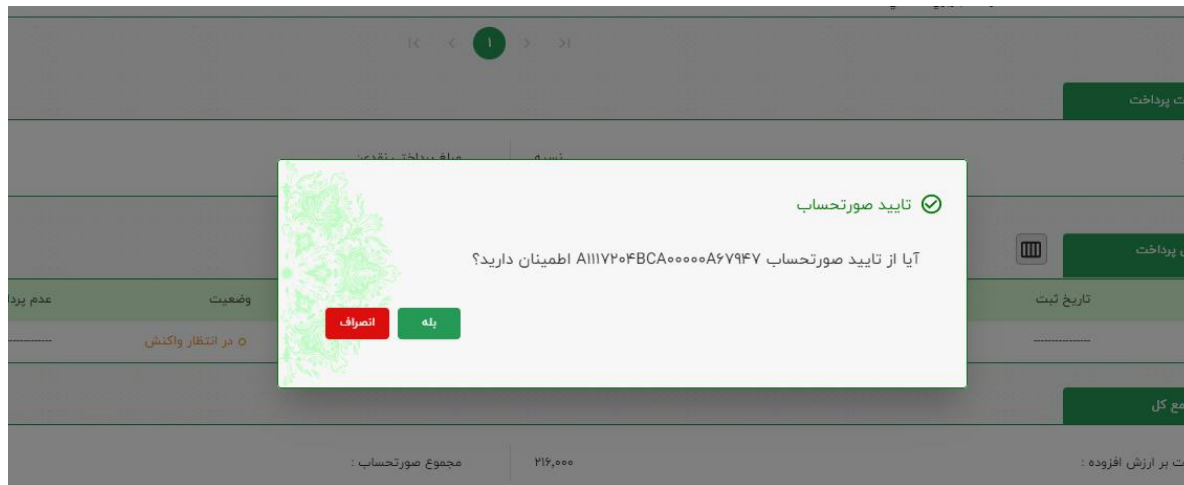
۱

ت پرداخت

مبلغ پرداخت نقدی

نسیه

تایید صورتحساب

آیا از تایید صورتحساب A۱۱۱۷۲۰۴BCA۰۰۰۰۰A۶۷۹۴۷ اطمینان دارید؟

بله

انصراف

پرداخت

عدم پر

وضعیت

تاریخ ثبت

در انتظار واکنش

مع کل

مجموع صورتحساب :

۲۱۶,۰۰۰

ت بر ارزش افزوده :